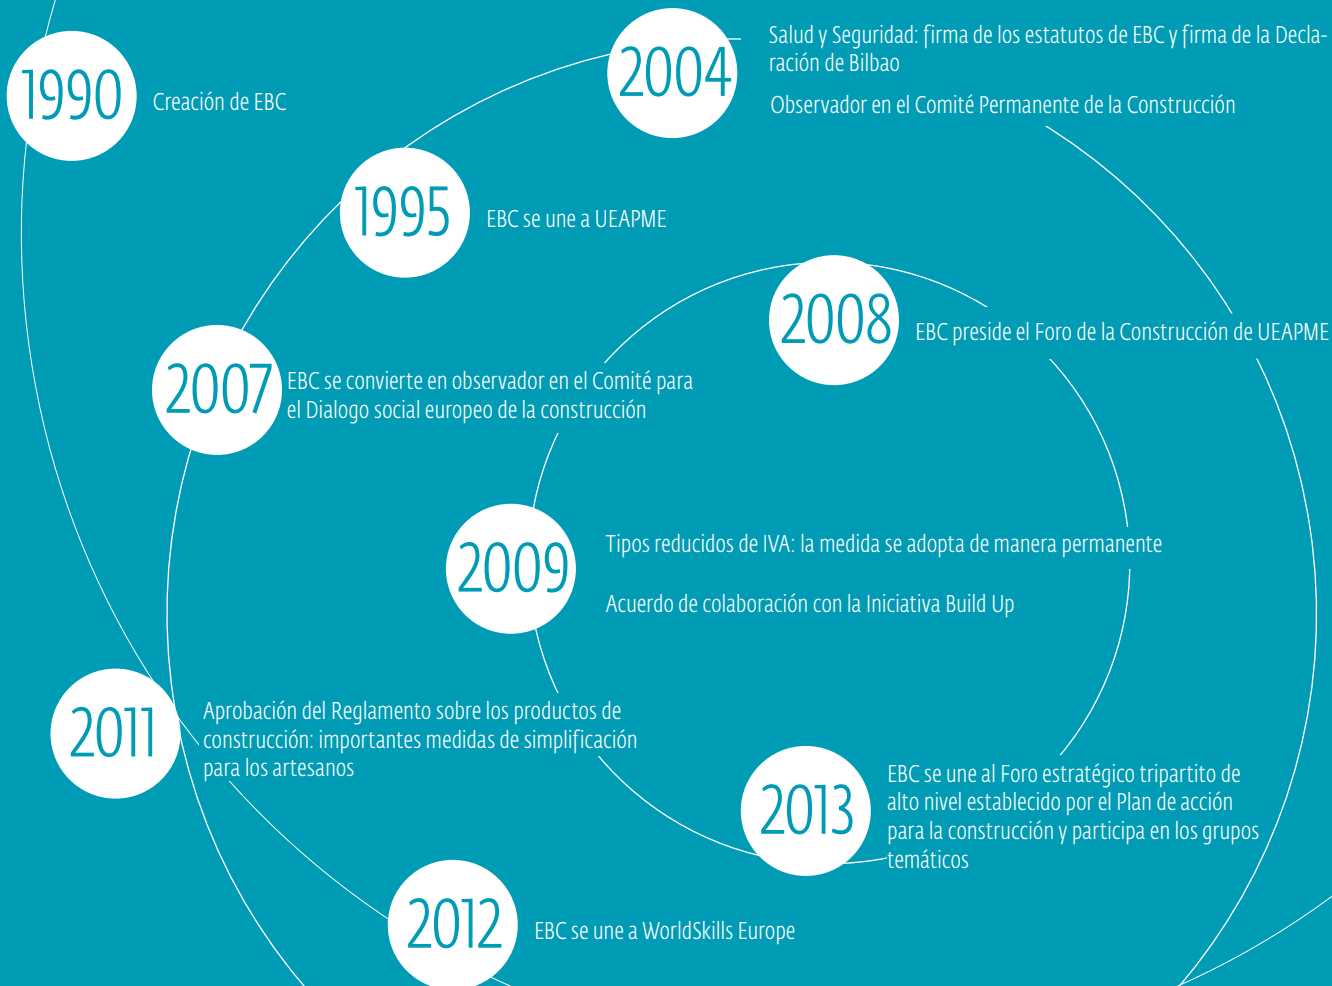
1990 Creación de EBC

2004 Salud y Seguridad: firma de los estatutos de EBC y firma de la Declaración de Bilbao

Observador en el Comité Permanente de la Construcción

1995 EBC se une a UEAPME

2008 EBC preside el Foro de la Construcción de UEAPME

2007 EBC se convierte en observador en el Comité para el Dialogo social europeo de la construcción

2009 Tipos reducidos de IVA: la medida se adopta de manera permanente

Acuerdo de colaboración con la Iniciativa Build Up

2011 Aprobación del Reglamento sobre los productos de construcción: importantes medidas de simplificación para los artesanos

2013 EBC se une al Foro estratégico tripartito de alto nivel establecido por el Plan de acción para la construcción y participa en los grupos temáticos

2012 EBC se une a WorldSkills Europe